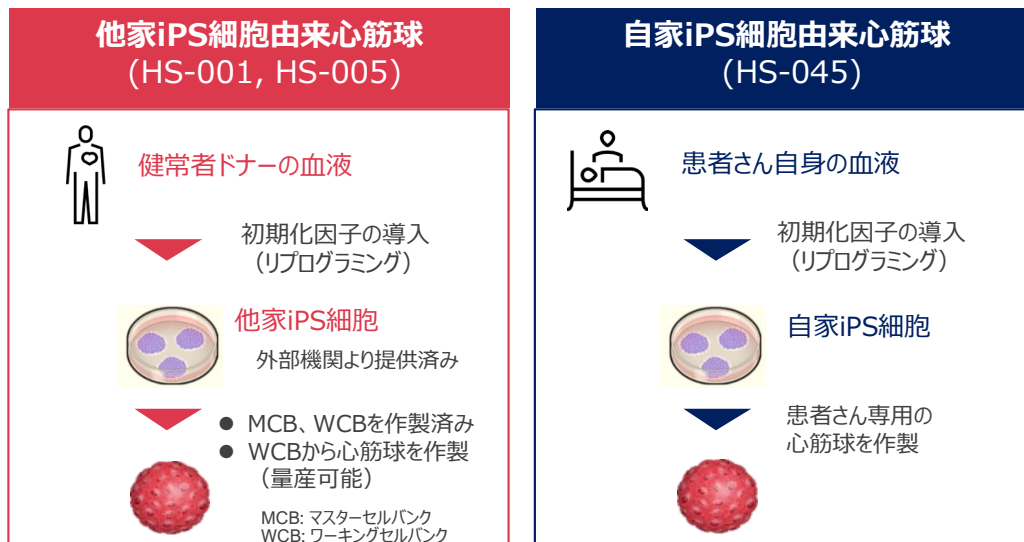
他家iPS細胞由来心筋球
(HS-001, HS-005)

健常者ドナーの血液

初期化因子の導入
（リプログラミング）

他家iPS細胞

外部機関より提供済み

● MCB、WCBを作製済み
● WCBから心筋球を作製
（量産可能）

MCB: マスターセルバンク
WCB: ワーキングセルバンク

自家iPS細胞由来心筋球
(HS-045)

患者さん自身の血液

初期化因子の導入
（リプログラミング）

自家iPS細胞

患者さん専用の
心筋球を作製